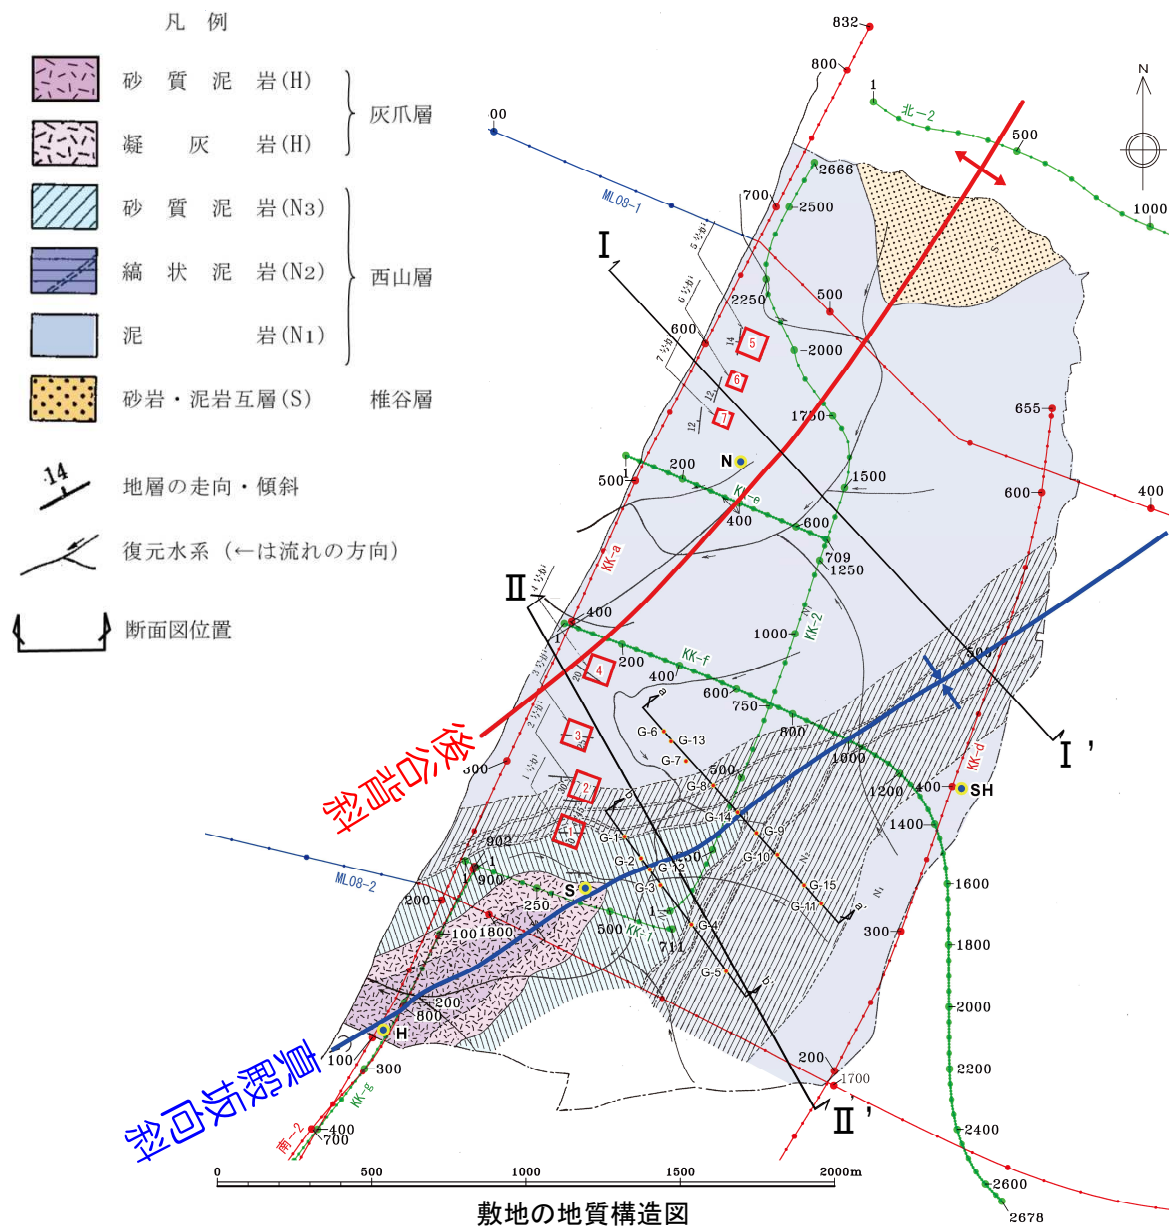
凡　例

砂　質　泥　岩(H)
凝　　灰　　岩(H)
灰爪層

砂　質　泥　岩(N3)
縞　状　泥　岩(N2)
泥　　　　　岩(N1)
西山層

砂岩・泥岩互層(S)　椎谷層

14
地層の走向・傾斜

復元水系（←は流れの方向）

断面図位置

832
800
1
北-2
500
1000
N
00
ML08-1
2666
700
2500
I
2250
500
600
5
-2000
6
7
1750
655
N
200
500
1500
600
400
KK-e
400
600
KK-a
709
1250
II
400
1000
KK-2
4
200
KK-f
400
500
600
750
後谷背斜
G-6
G-13
3
800
I'
300
G-7
500
1000
KK-d
2
G-8
1200
400
SH
G-14
1400
1
G-9
902
G-1
G-10
ML08-2
G-2
G-12
900
G-15
S
G-3
1600
200
250
G-11
100
1800
500
KK-1
711
300
G-4
1800
G-5
200
2000
800
H
100
寛殿坂向斜
300
200
1700
2200
KK-g
400
南-2
700
II'
2400
0
500
1000
1500
2000m
2600
2678
敷地の地質構造図